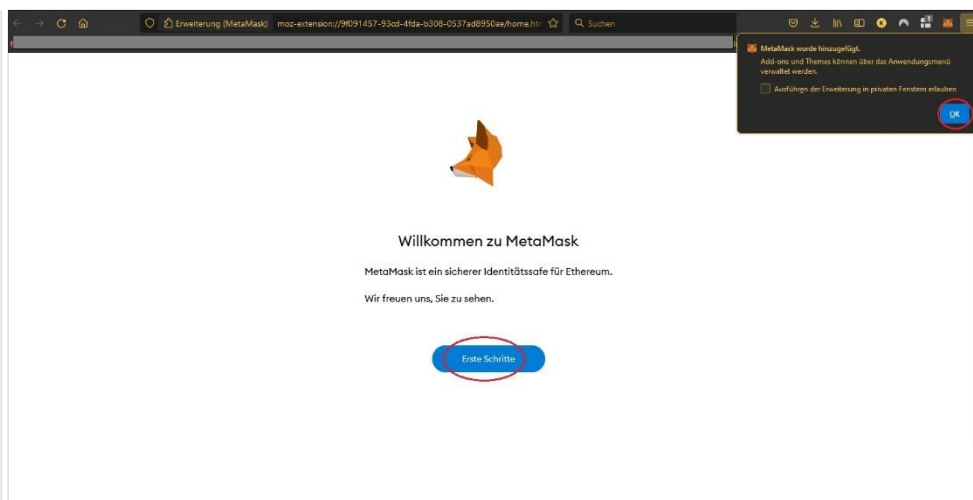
Erweiterung (MetaMask) moz-extension://9f091457-93cd-4fda-b308-0537ad8950ae/home.htm

Suchen

MetaMask wurde hinzugefügt.

Add-ons und Themes können über das Anwendungsmenü verwaltet werden.

Ausführen der Erweiterung in privaten Fenstern erlauben

OK

Willkommen zu MetaMask

MetaMask ist ein sicherer Identitätssafe für Ethereum.

Wir freuen uns, Sie zu sehen.

Erste Schritte